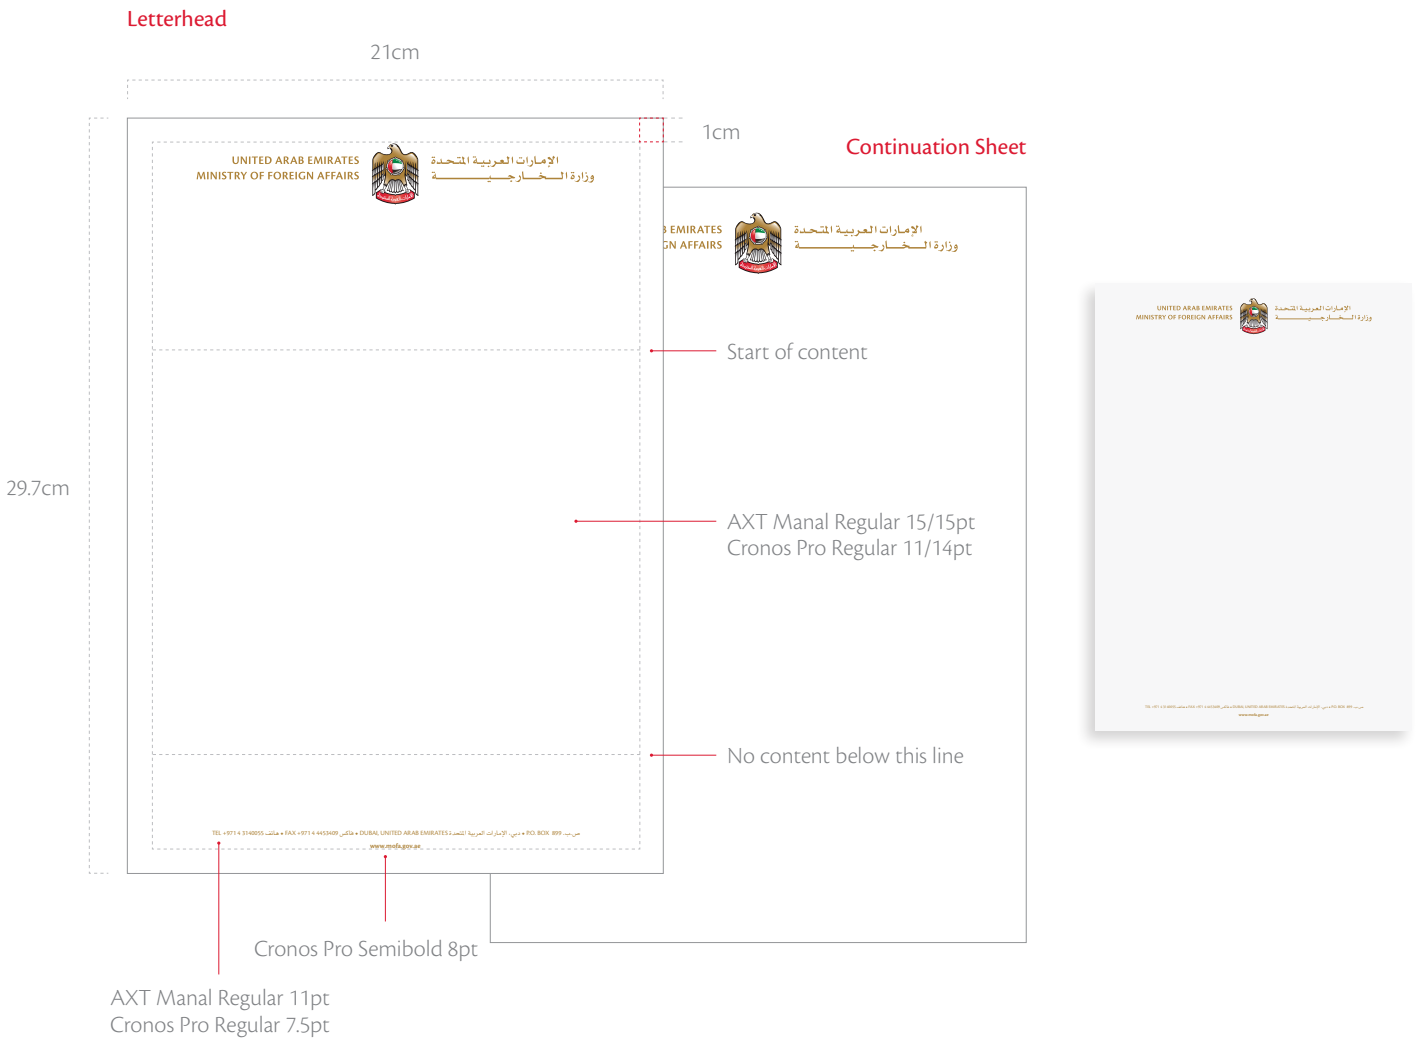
Letterhead

21cm

1cm

Continuation Sheet

UNITED ARAB EMIRATES
MINISTRY OF FOREIGN AFFAIRS

الإمارات العربية المتحدة
وزارة الخارجية

B EMIRATES
GN AFFAIRS

الإمارات العربية المتحدة
وزارة الخارجية

UNITED ARAB EMIRATES
MINISTRY OF FOREIGN AFFAIRS

الإمارات العربية المتحدة
وزارة الخارجية

29.7cm

Start of content

AXT Manal Regular 15/15pt
Cronos Pro Regular 11/14pt

No content below this line

TEL +971 4 3140855 هاتف • FAX +971 4 4453409 فاكس • DUBAI, UNITED ARAB EMIRATES دبي، الإمارات العربية المتحدة • P.O. BOX 899 ص.ب
www.mofa.gov.ae

Cronos Pro Semibold 8pt

AXT Manal Regular 11pt
Cronos Pro Regular 7.5pt